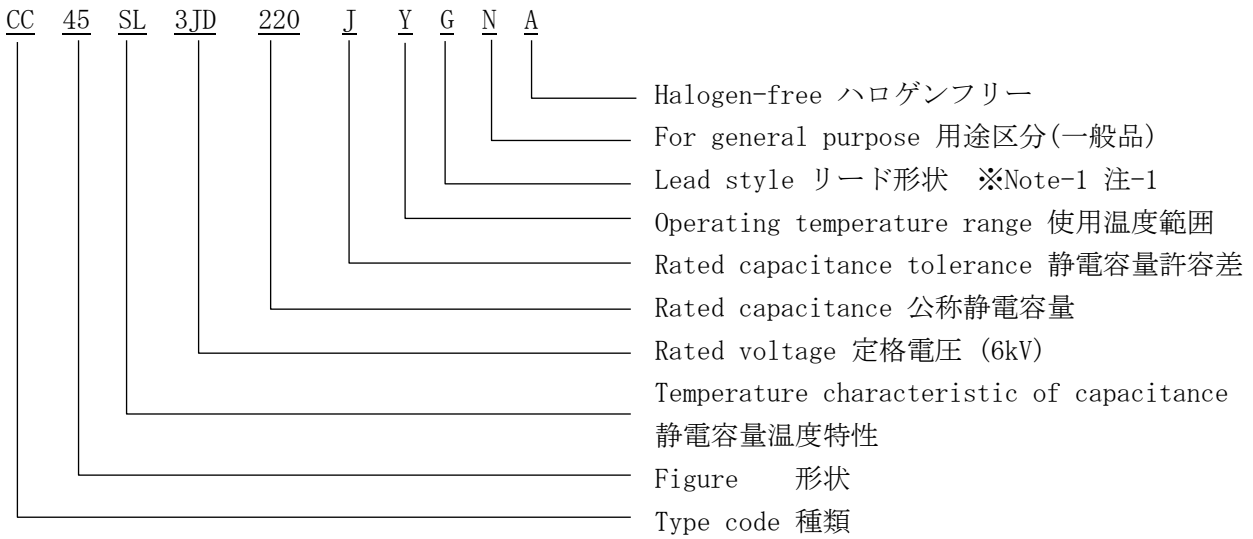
CC 45 SL 3JD 220 J Y G N A

Halogen-free ハロゲンフリー
For general purpose 用途区分(一般品)
Lead style リード形状 ※Note-1 注-1
Operating temperature range 使用温度範囲
Rated capacitance tolerance 静電容量許容差
Rated capacitance 公称静電容量
Rated voltage 定格電圧 (6kV)
Temperature characteristic of capacitance 静電容量温度特性
Figure 形状
Type code 種類